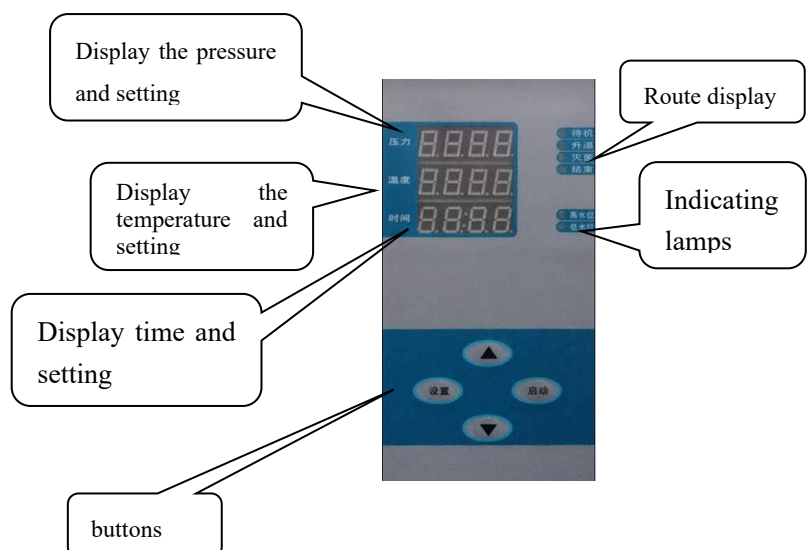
Display the pressure and setting

Route display

压力 8888

温度 8888

时间 88:88

待机
升温
灭菌
结束

Display the temperature and setting

高水位
低水位

Indicating lamps

Display time and setting

设置

启动

buttons